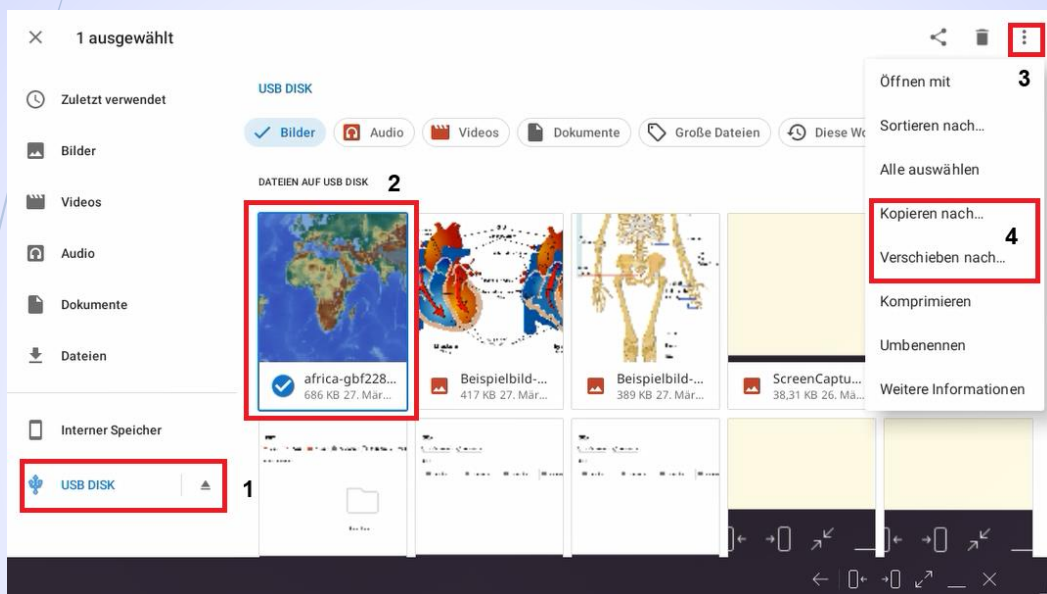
1 ausgewählt

Zuletzt verwendet

Bilder

Videos

Audio

Dokumente

Dateien

Interner Speicher

USB DISK

1

USB DISK

Bilder | Audio | Videos | Dokumente | Große Dateien | Diese Wo

DATEIEN AUF USB DISK

2

africa-gbf228...
686 KB 27. Mär...

Beispielbild-...
417 KB 27. Mär...

Beispielbild-...
389 KB 27. Mär...

ScreenCaptu...
38,31 KB 26. Mä...

3

Öffnen mit

Sortieren nach...

Alle auswählen

Kopieren nach...

Verschieben nach...

4

Komprimieren

Umbenennen

Weitere Informationen